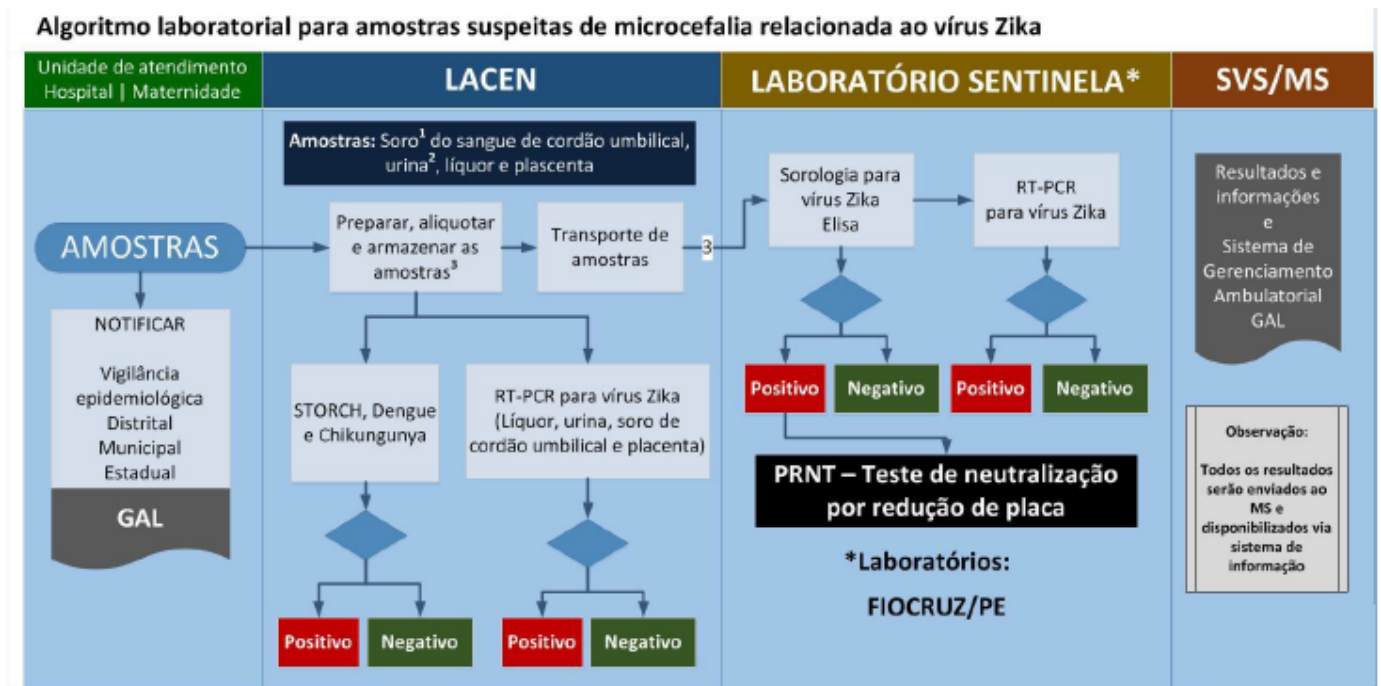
Algoritmo laboratorial para amostras suspeitas de microcefalia relacionada ao vírus Zika

Unidade de atendimento Hospital | Maternidade

LACEN

LABORATÓRIO SENTINELA*

SVS/MS

AMOSTRAS

NOTIFICAR

Vigilância epidemiológica Distrital Municipal Estadual

GAL

Amostras: Soro$^1$ do sangue de cordão umbilical, urina$^2$, líquor e placenta

Preparar, aliquotar e armazenar as amostras$^3$

Transporte de amostras

3

STORCH, Dengue e Chikungunya

Positivo

Negativo

RT-PCR para vírus Zika (Líquor, urina, soro de cordão umbilical e placenta)

Positivo

Negativo

Sorologia para vírus Zika Elisa

Positivo

Negativo

RT-PCR para vírus Zika

Positivo

Negativo

PRNT – Teste de neutralização por redução de placa

*Laboratórios:

FIOCRUZ/PE

Resultados e informações e Sistema de Gerenciamento Ambulatorial GAL

Observação:

Todos os resultados serão enviados ao MS e disponibilizados via sistema de informação